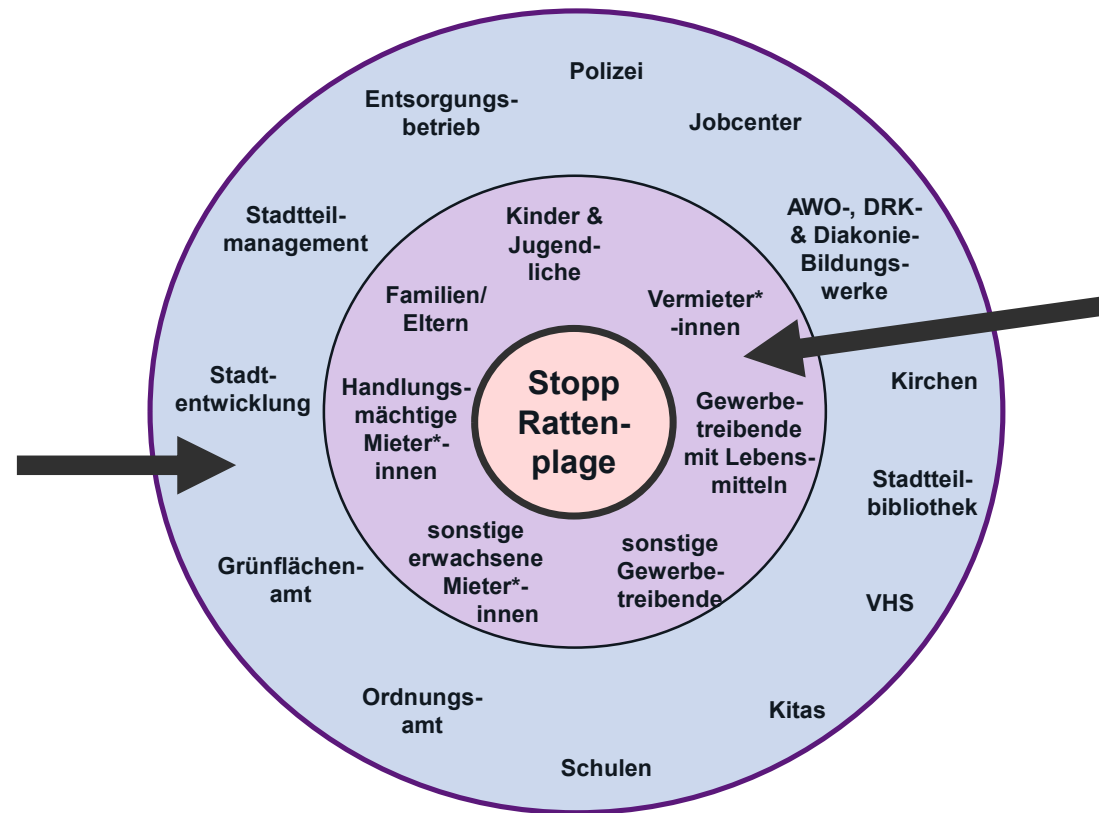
Polizei

Entsorgungsbetrieb

Jobcenter

Stadtteilmanagement

AWO-, DRK- & Diakonie-Bildungswerke

Kinder & Jugendliche

Familien/ Eltern

Vermieter*-innen

Stadtentwicklung

Kirchen

Handlungsmächtige Mieter*-innen

Stopp Rattenplage

Gewerbetreibende mit Lebensmitteln

Stadtteilbibliothek

sonstige erwachsene Mieter*-innen

sonstige Gewerbetreibende

Grünflächenamt

VHS

Ordnungsamt

Kitas

Schulen